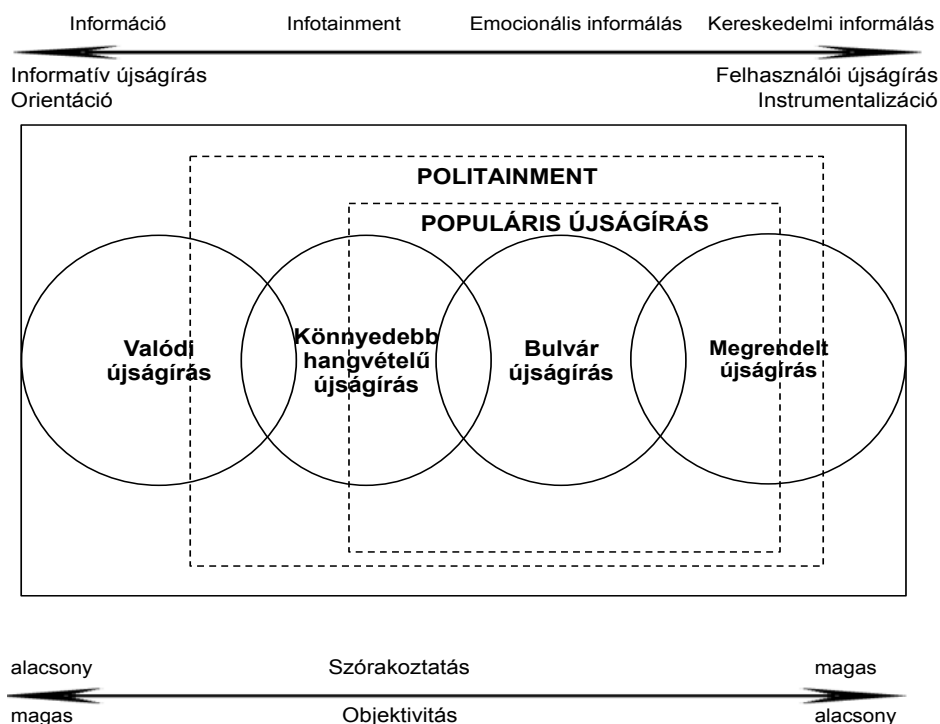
Információ Infotainment Emocionális informálás Kereskedelmi informálás

Informatív újságírás
Orientáció

Felhasználói újságírás
Instrumentalizáció

POLITAINMENT

POPULÁRIS ÚJSÁGÍRÁS

Valódi újságírás

Könnyedebb hangvételű újságírás

Bulvár újságírás

Megrendelt újságírás

alacsony Szórakoztatás magas

magas Objektivitás alacsony